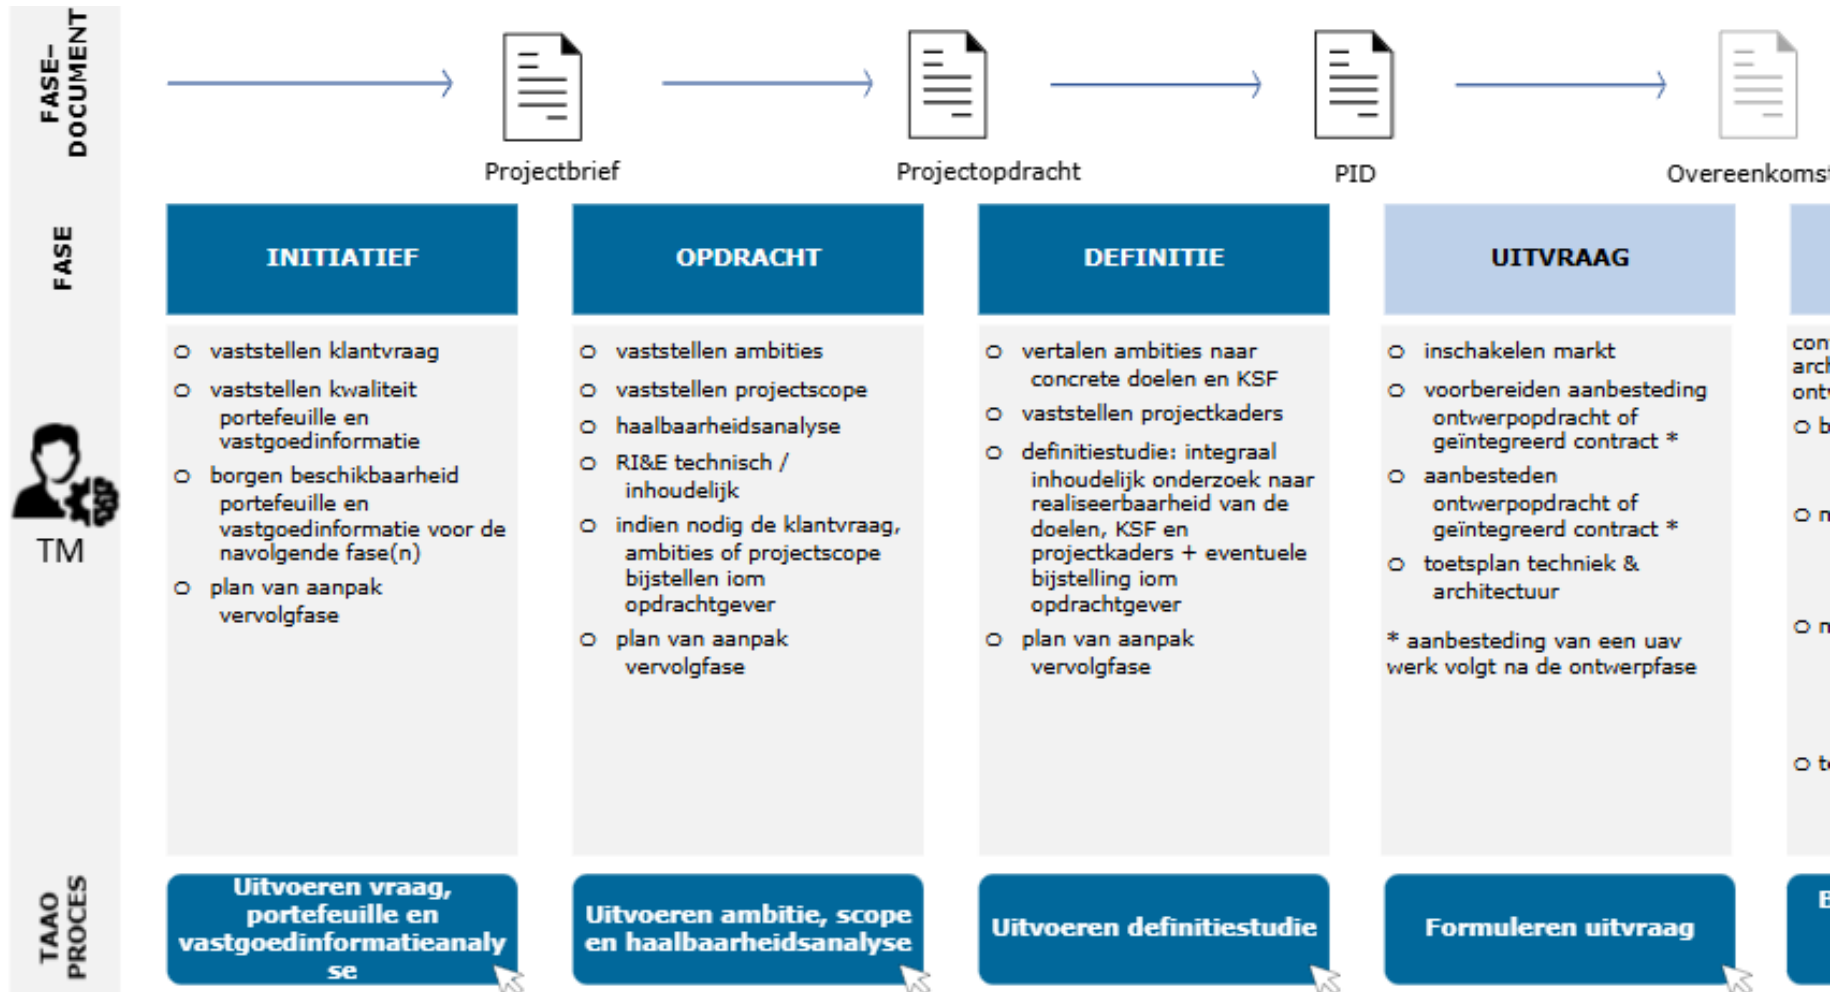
FASE–DOCUMENT

Projectbrief

Projectopdracht

PID

Overeenkoms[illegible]

FASE

INITIATIEF

OPDRACHT

DEFINITIE

UITVRAAG

TM

o vaststellen klantvraag
o vaststellen kwaliteit portefeuille en vastgoedinformatie
o borgen beschikbaarheid portefeuille en vastgoedinformatie voor de navolgende fase(n)
o plan van aanpak vervolgfase

o vaststellen ambities
o vaststellen projectscope
o haalbaarheidsanalyse
o RI&E technisch / inhoudelijk
o indien nodig de klantvraag, ambities of projectscope bijstellen iom opdrachtgever
o plan van aanpak vervolgfase

o vertalen ambities naar concrete doelen en KSF
o vaststellen projectkaders
o definitiestudie: integraal inhoudelijk onderzoek naar realiseerbaarheid van de doelen, KSF en projectkaders + eventuele bijstelling iom opdrachtgever
o plan van aanpak vervolgfase

o inschakelen markt
o voorbereiden aanbesteding ontwerpopdracht of geïntegreerd contract *
o aanbesteden ontwerpopdracht of geïntegreerd contract *
o toetsplan techniek & architectuur

* aanbesteding van een uav werk volgt na de ontwerpfase

con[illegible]
arch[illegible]
ont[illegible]
o b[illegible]
o n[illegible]
o n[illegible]
o t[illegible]

TAAO PROCES

Uitvoeren vraag, portefeuille en vastgoedinformatieanalyse

Uitvoeren ambitie, scope en haalbaarheidsanalyse

Uitvoeren definitiestudie

Formuleren uitvraag

B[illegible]